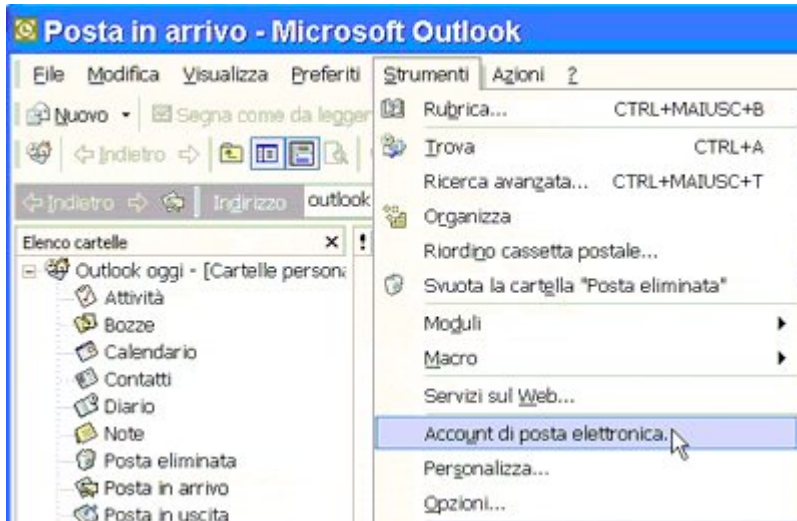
Posta in arrivo - Microsoft Outlook

File Modifica Visualizza Preferiti Strumenti Azioni ?

Nuovo Segna come da legger

Indietro

Indietro Indirizzo outlook

Elenco cartelle ×

Outlook oggi - [Cartelle person

Attività

Bozze

Calendario

Contatti

Diario

Note

Posta eliminata

Posta in arrivo

Posta in uscita

Rubrica... CTRL+MAIUSC+B

Trova CTRL+A

Ricerca avanzata... CTRL+MAIUSC+T

Organizza

Riordino cassetta postale...

Svuota la cartella "Posta eliminata"

Moduli

Macro

Servizi sul Web...

Account di posta elettronica...

Personalizza...

Opzioni...